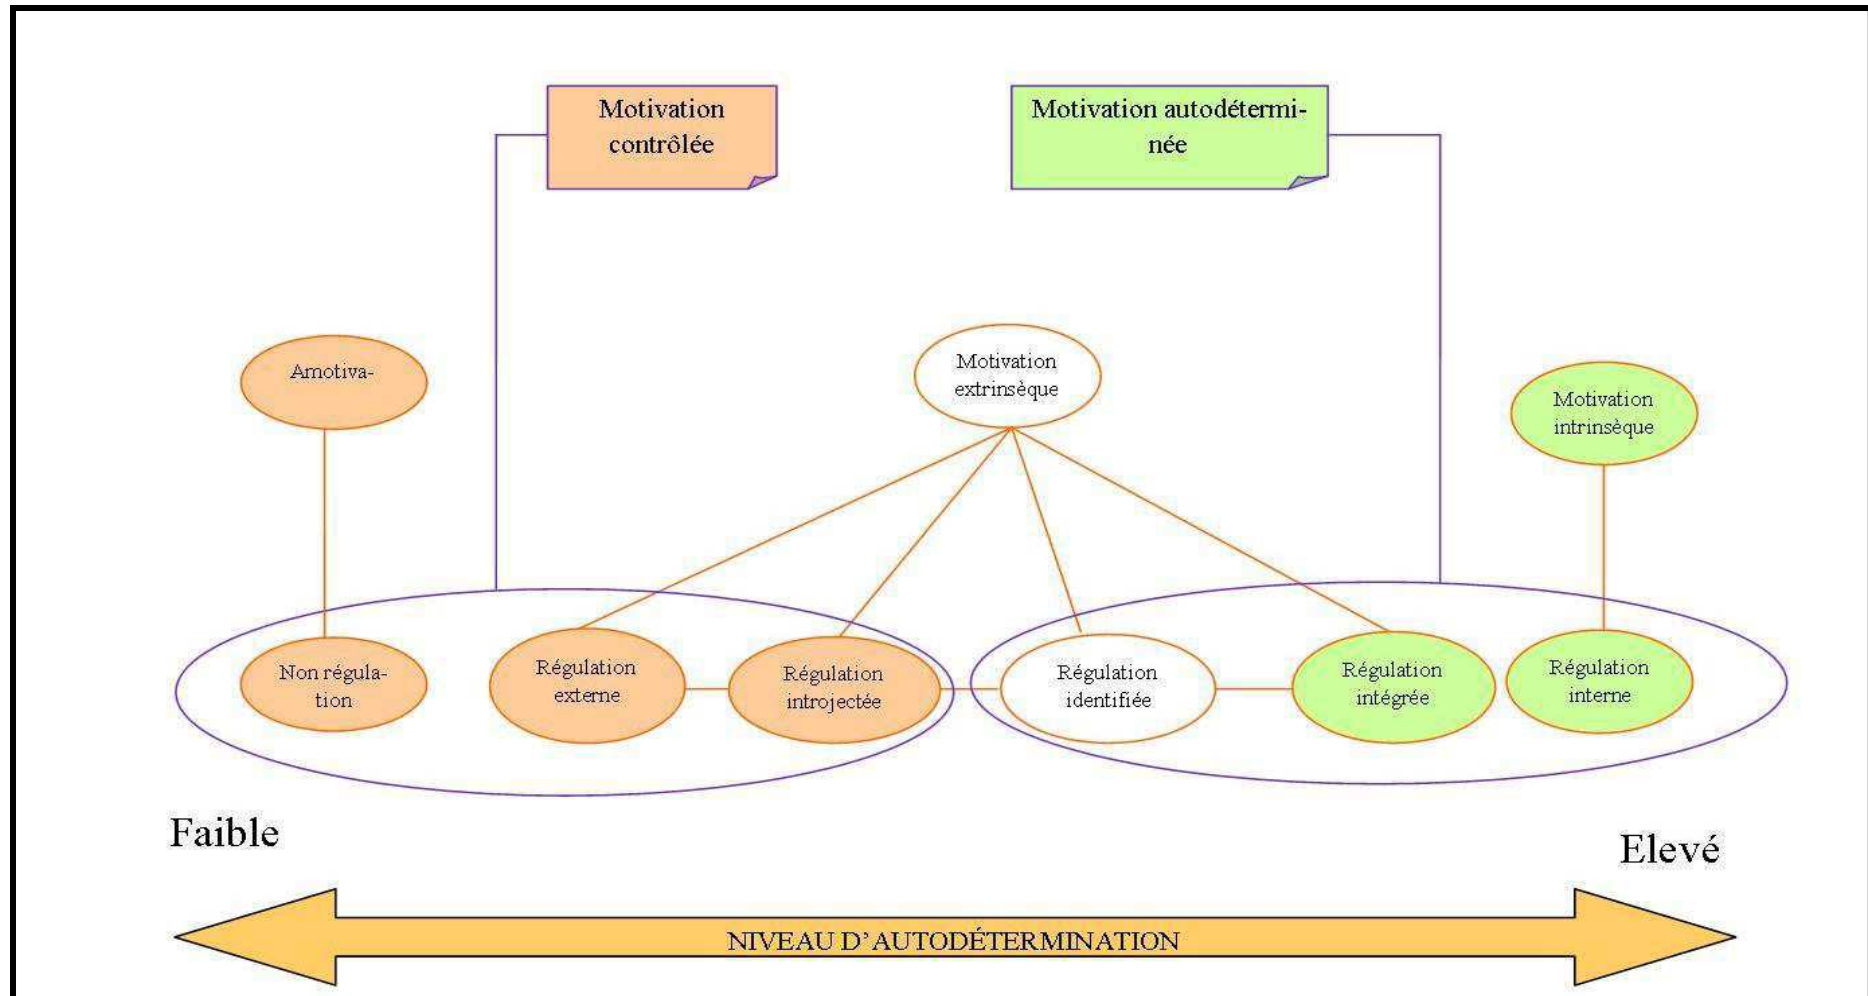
Motivation contrôlée

Motivation autodéterminée

Amotiva-

Motivation extrinsèque

Motivation intrinsèque

Non régulation

Régulation externe

Régulation introjectée

Régulation identifiée

Régulation intégrée

Régulation interne

Faible

Elevé

NIVEAU D'AUTODÉTERMINATION